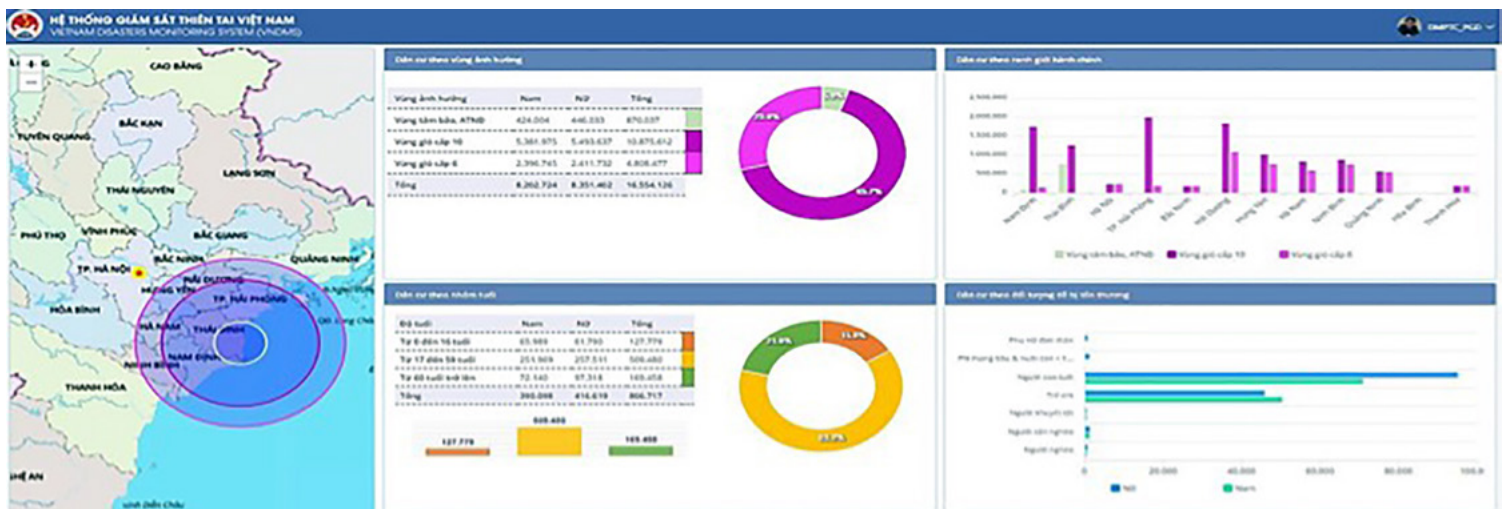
HỆ THỐNG GIÁM SÁT THIÊN TAI VIỆT NAM
VIETNAM DISASTERS MONITORING SYSTEM (VNDMS)

DMPTC_PGD

CAO BẰNG
TUYÊN QUANG
BẮC KẠN
LẠNG SƠN
THÁI NGUYÊN
PHÚ THỌ
VĨNH PHÚC
BẮC GIANG
TP. HÀ NỘI
BẮC NINH
QUẢNG NINH
HẢI DƯƠNG
HƯNG YÊN
TP. HẢI PHÒNG
HÒA BÌNH
HÀ NAM
THÁI BÌNH
NAM ĐỊNH
NINH BÌNH
THANH HÓA
NGHỆ AN

Dân cư theo vùng ảnh hưởng

| Vùng ảnh hưởng | Nam | Nữ | Tổng |
|---|---|---|---|
| Vùng tâm bão, ATNĐ | 424.004 | 446.033 | 870.037 |
| Vùng gió cấp 10 | 5.361.975 | 5.493.637 | 10.875.612 |
| Vùng gió cấp 6 | 2.396.745 | 2.411.732 | 4.808.477 |
| Tổng | 8.202.724 | 8.351.402 | 16.554.126 |

Dân cư theo ranh giới hành chính

2.500.000
2.000.000
1.500.000
1.000.000
500.000

Nam Định
Thái Bình
Hà Nội
TP. Hải Phòng
Bắc Ninh
Hải Dương
Hưng Yên
Hà Nam
Ninh Bình
Quảng Ninh
Hòa Bình
Thanh Hóa

Vùng tâm bão, ATNĐ
Vùng gió cấp 10
Vùng gió cấp 6

Dân cư theo Nhóm tuổi

| Độ tuổi | Nam | Nữ | Tổng |
|---|---|---|---|
| Từ 0 đến 16 tuổi | 65.989 | 61.790 | 127.779 |
| Từ 17 đến 59 tuổi | 251.969 | 257.511 | 509.480 |
| Từ 60 tuổi trở lên | 72.140 | 97.318 | 169.458 |
| Tổng | 390.098 | 416.619 | 806.717 |

127.779
509.480
169.458

Dân cư theo đối tượng dễ bị tổn thương

Phụ nữ đơn thân
Phụ nữ mang bầu & nuôi con < 1...
Người cao tuổi
Trẻ em
Người khuyết tật
Người cận nghèo
Người nghèo

0
20.000
40.000
60.000
80.000
100.0

Nữ
Nam